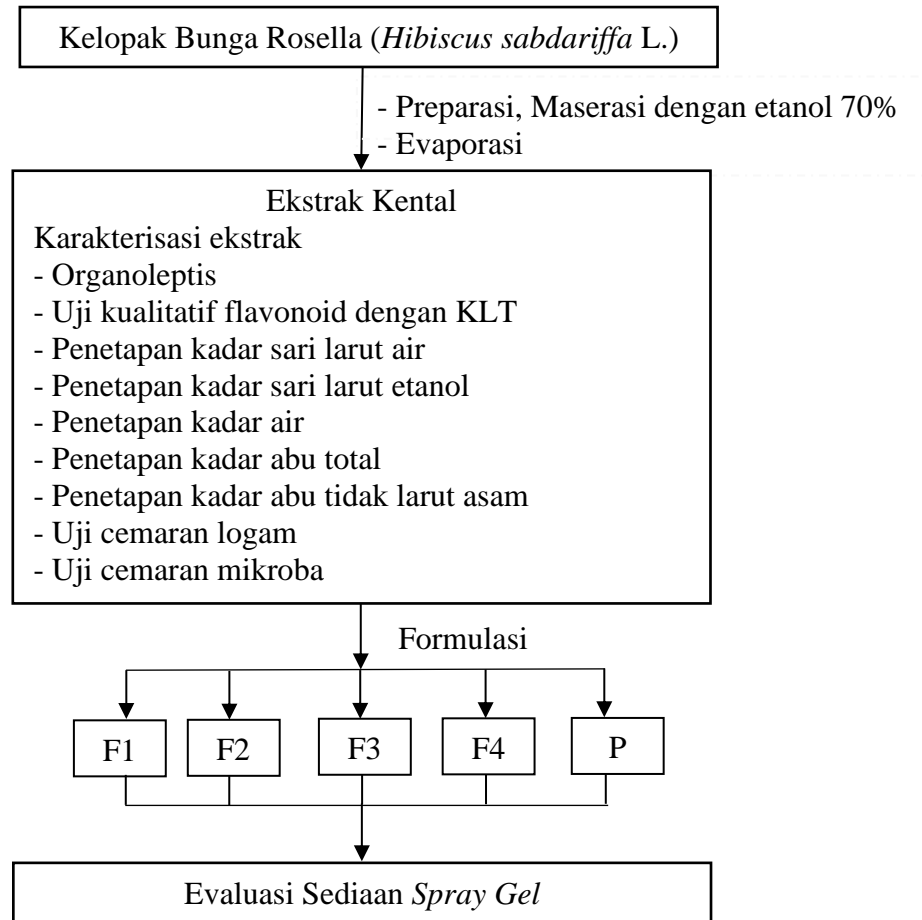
Kelopak Bunga Rosella (Hibiscus sabdariffa L.)

- Preparasi, Maserasi dengan etanol 70%
- Evaporasi

Ekstrak Kental
Karakterisasi ekstrak
- Organoleptis
- Uji kualitatif flavonoid dengan KLT
- Penetapan kadar sari larut air
- Penetapan kadar sari larut etanol
- Penetapan kadar air
- Penetapan kadar abu total
- Penetapan kadar abu tidak larut asam
- Uji cemaran logam
- Uji cemaran mikroba

Formulasi

F1 F2 F3 F4 P

Evaluasi Sediaan Spray Gel